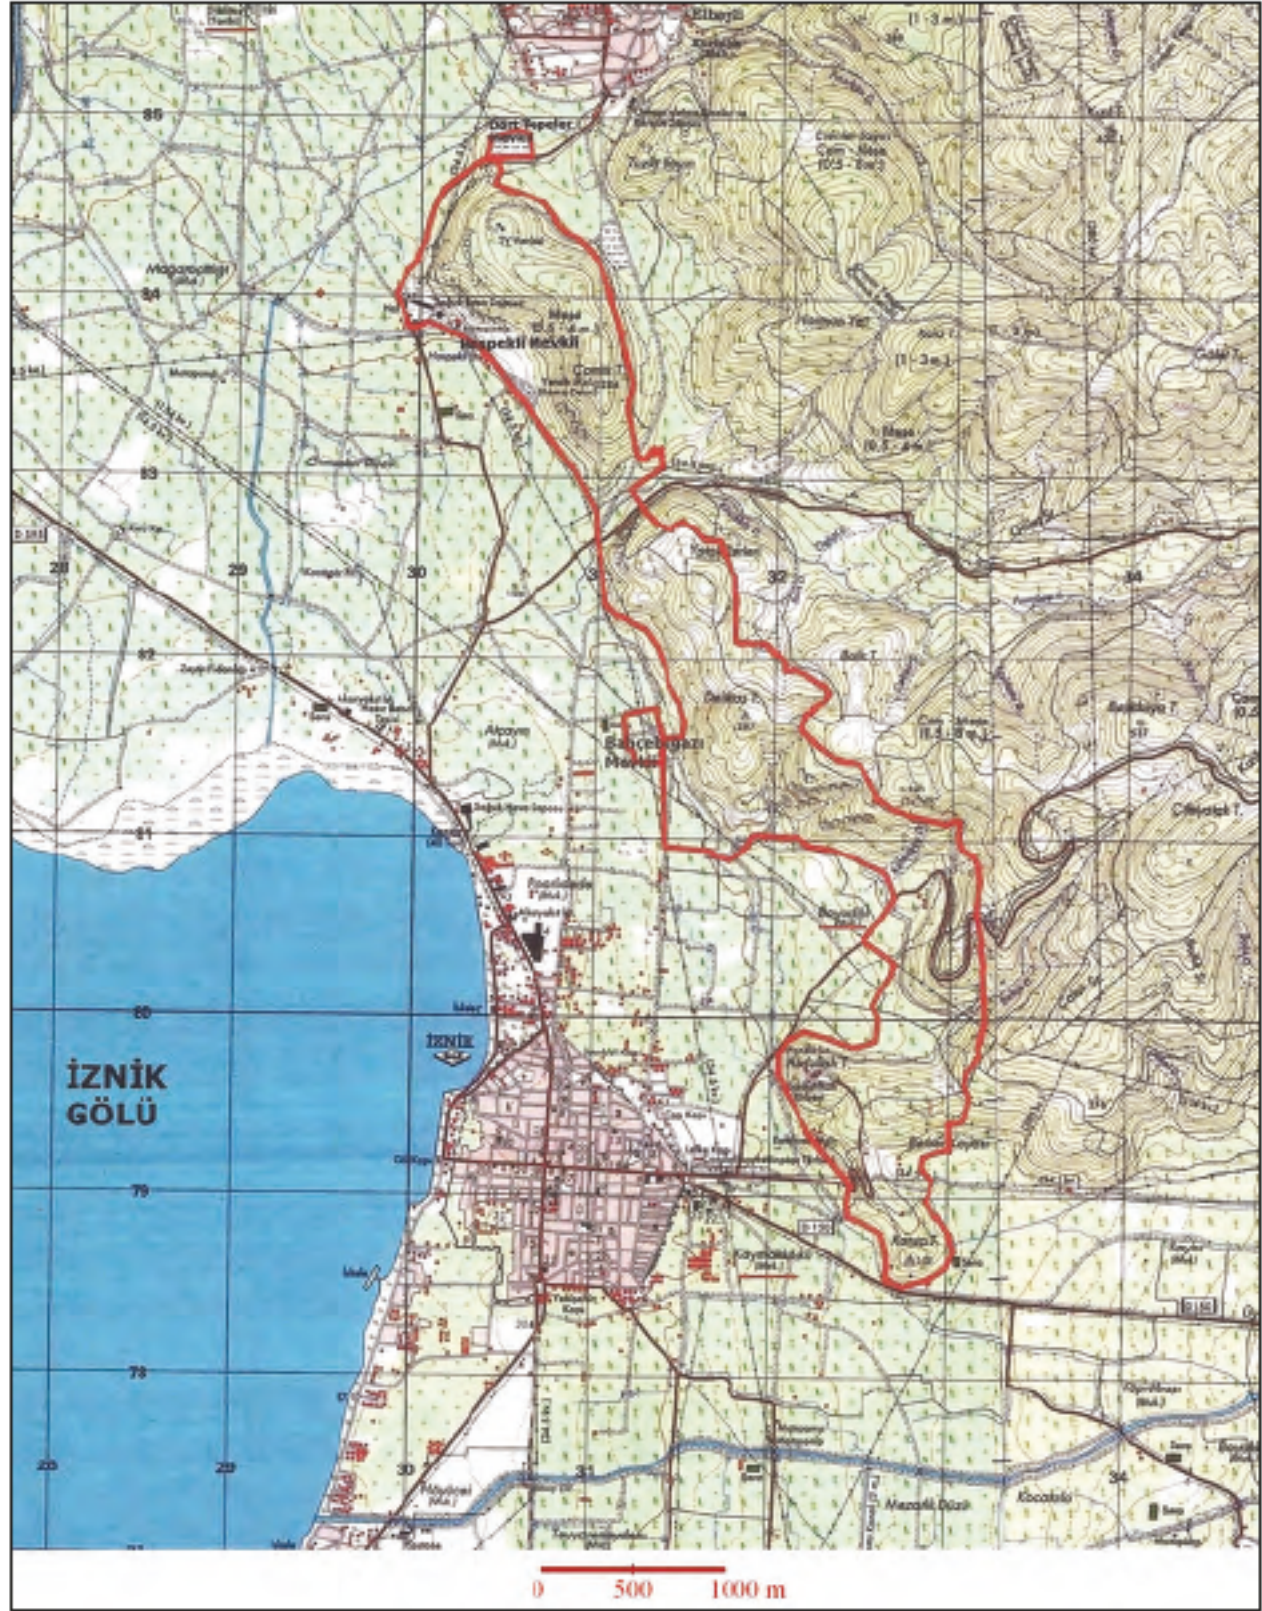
Elbeyli

85

Dört Tepeler

Çam - Meşe (0,5 - 8 m.)

84

Mağaralar

Meşe (0,5 - 4 m.)

Bespekli Mevkii

Meşe (0,5 - 4 m.)

(1 - 3 m.)

83

28

29

30

31

32

33

34

82

Alpayın

Bahçebaşı Mevkii

81

İZNİK GÖLÜ

80

İZNİK

79

78

28

29

30

31

34

Mezarlık Düzü

Kocataş

0 500 1000 m